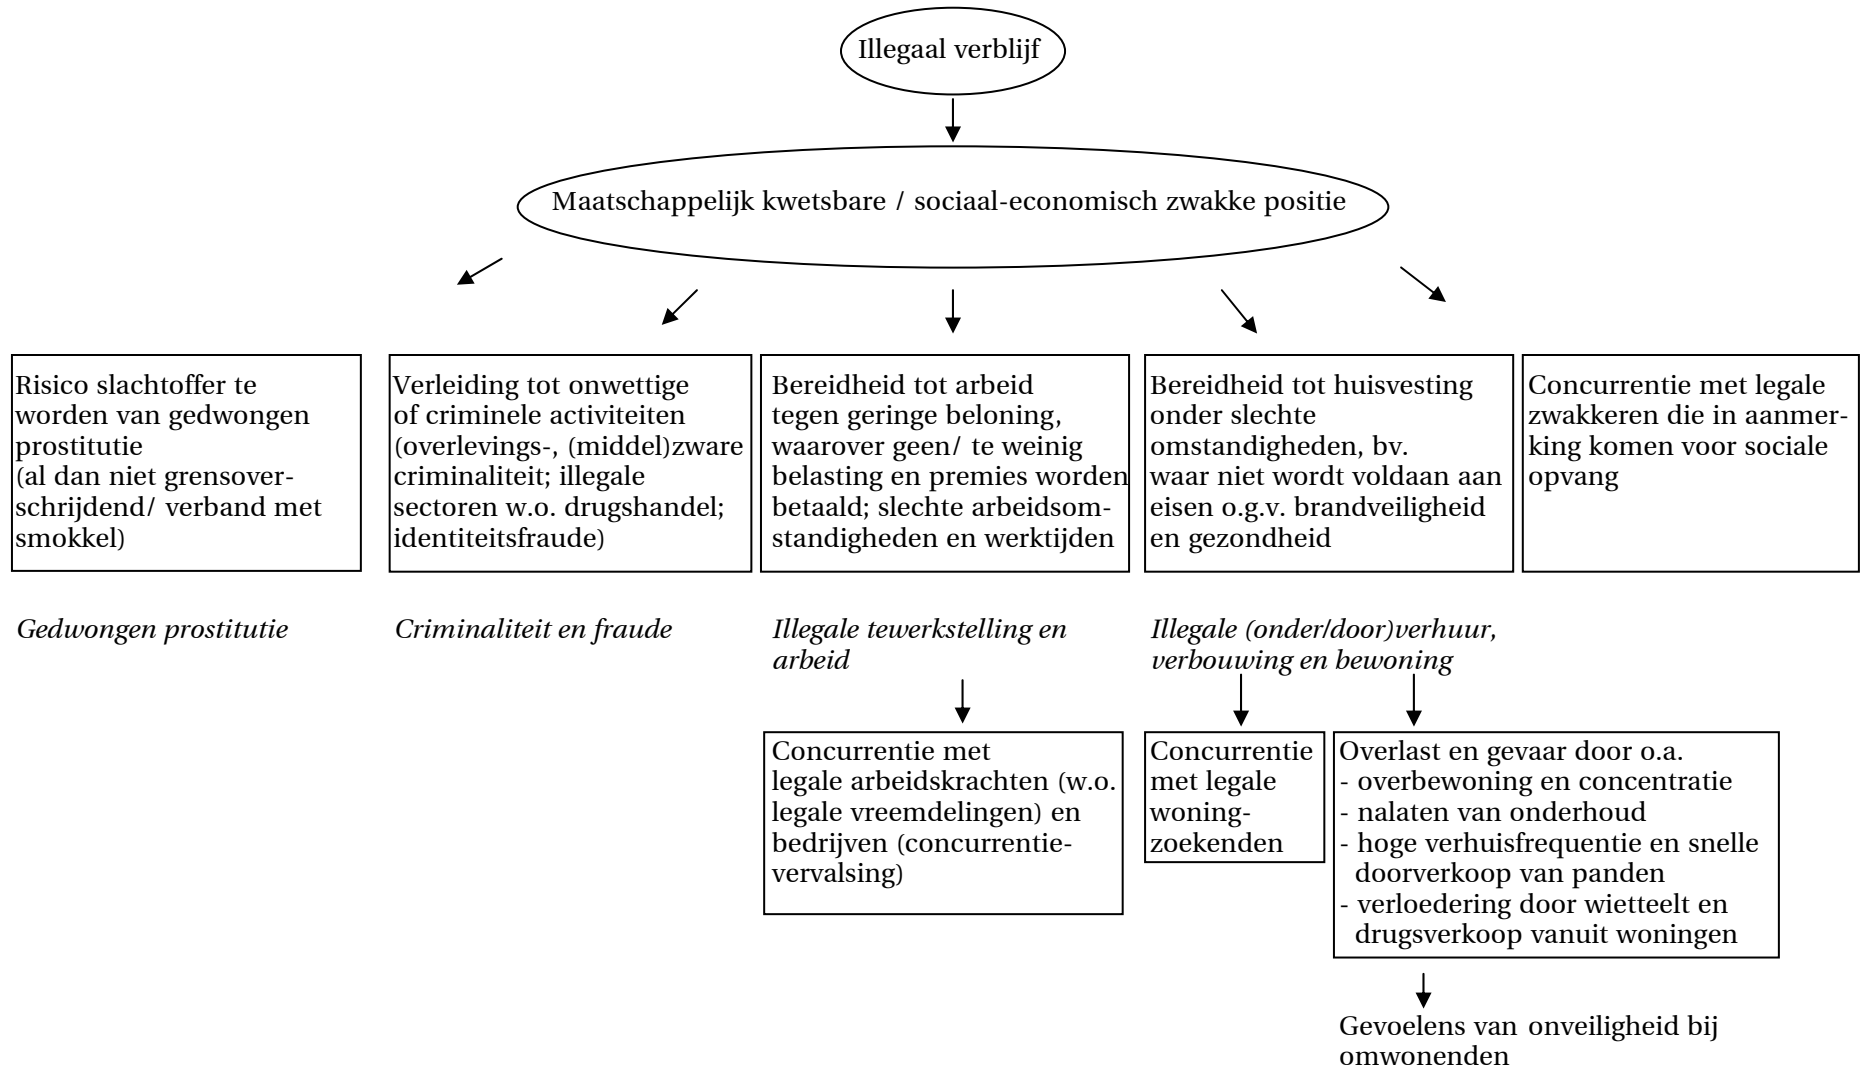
Illegaal verblijf

Maatschappelijk kwetsbare / sociaal-economisch zwakke positie

Risico slachtoffer te worden van gedwongen prostitutie (al dan niet grensoverschrijdend/ verband met smokkel)

Verleiding tot onwettige of criminele activiteiten (overlevings-, (middel)zware criminaliteit; illegale sectoren w.o. drugshandel; identiteitsfraude)

Bereidheid tot arbeid tegen geringe beloning, waarover geen/ te weinig belasting en premies worden betaald; slechte arbeidsomstandigheden en werktijden

Bereidheid tot huisvesting onder slechte omstandigheden, bv. waar niet wordt voldaan aan eisen o.g.v. brandveiligheid en gezondheid

Concurrentie met legale zwakkeren die in aanmerking komen voor sociale opvang

*Gedwongen prostitutie*

*Criminaliteit en fraude*

*Illegale tewerkstelling en arbeid*

*Illegale (onder/door)verhuur, verbouwing en bewoning*

Concurrentie met legale arbeidskrachten (w.o. legale vreemdelingen) en bedrijven (concurrentievervalsing)

Concurrentie met legale woningzoekenden

Overlast en gevaar door o.a.
- overbewoning en concentratie
- nalaten van onderhoud
- hoge verhuisfrequentie en snelle doorverkoop van panden
- verloedering door wietteelt en drugsverkoop vanuit woningen

Gevoelens van onveiligheid bij omwonenden